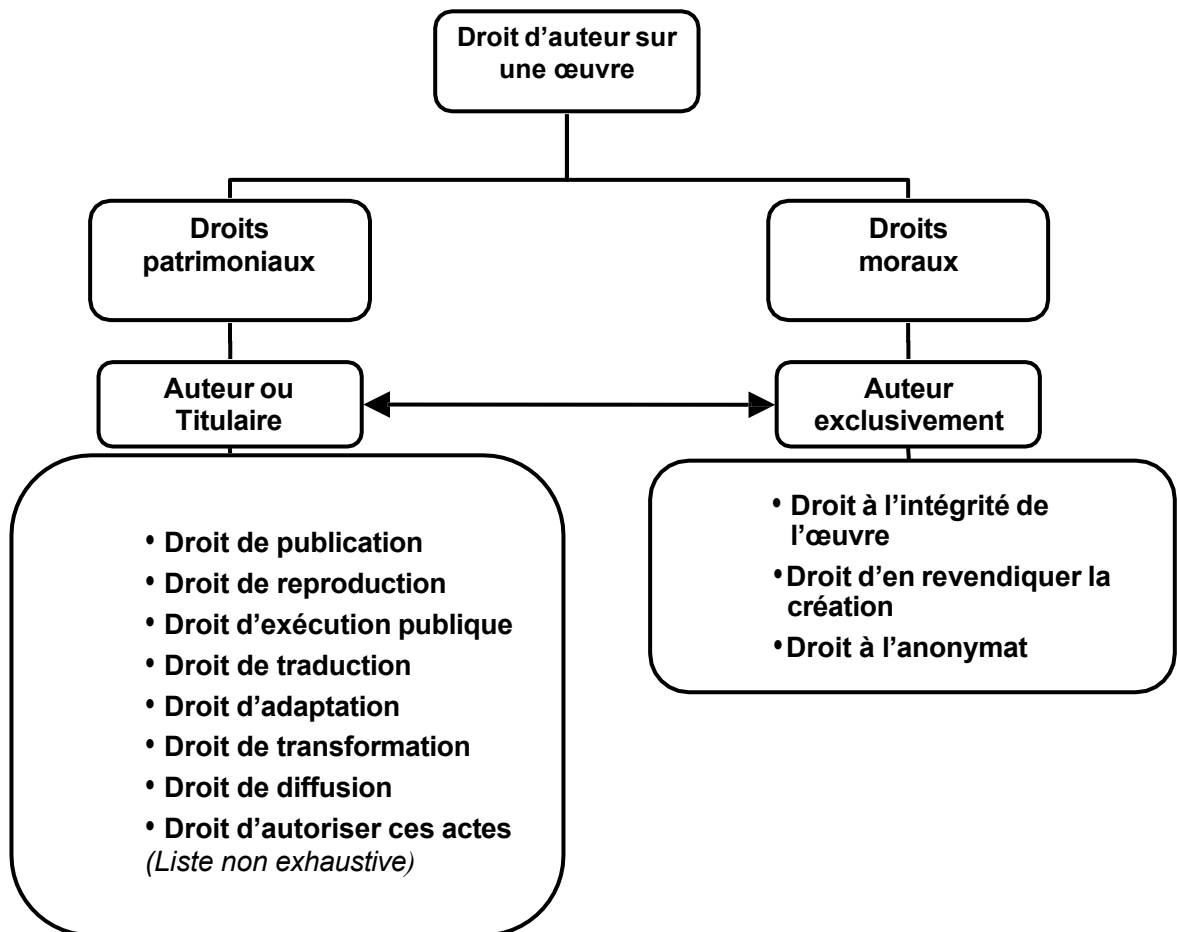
Droit d'auteur sur une œuvre

Droits patrimoniaux

Droits moraux

Auteur ou Titulaire

Auteur exclusivement

• Droit de publication
• Droit de reproduction
• Droit d'exécution publique
• Droit de traduction
• Droit d'adaptation
• Droit de transformation
• Droit de diffusion
• Droit d'autoriser ces actes
*(Liste non exhaustive)*

• Droit à l'intégrité de l'œuvre
• Droit d'en revendiquer la création
• Droit à l'anonymat